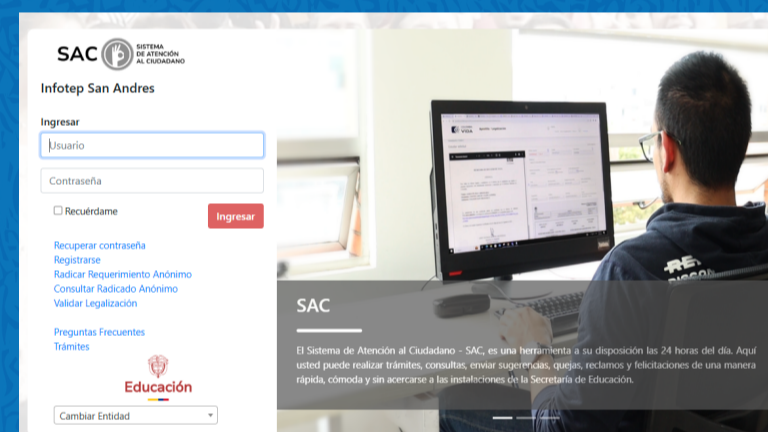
SAC SISTEMA DE ATENCIÓN AL CIUDADANO

Infotep San Andres

Ingresar

Usuario

Contraseña

Recuérdame

Ingresar

Recuperar contraseña
Registrarse
Radicar Requerimiento Anónimo
Consultar Radicado Anónimo
Validar Legalización

Preguntas Frecuentes
Trámites

Educación

Cambiar Entidad

SAC

El Sistema de Atención al Ciudadano - SAC, es una herramienta a su disposición las 24 horas del día. Aquí usted puede realizar trámites, consultas, enviar sugerencias, quejas, reclamos y felicitaciones de una manera rápida, cómoda y sin acercarse a las instalaciones de la Secretaría de Educación.